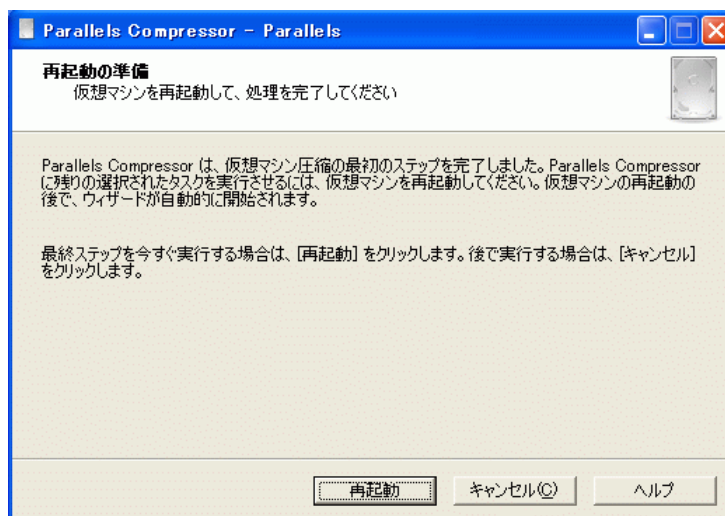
Parallels Compressor - Parallels

再起動の準備
仮想マシンを再起動して、処理を完了してください

Parallels Compressor は、仮想マシン圧縮の最初のステップを完了しました。Parallels Compressor に残りの選択されたタスクを実行させるには、仮想マシンを再起動してください。仮想マシンの再起動の後で、ウィザードが自動的に開始されます。

最終ステップを今すぐ実行する場合は、[再起動] をクリックします。後で実行する場合は、[キャンセル] をクリックします。

再起動　キャンセル(C)　ヘルプ